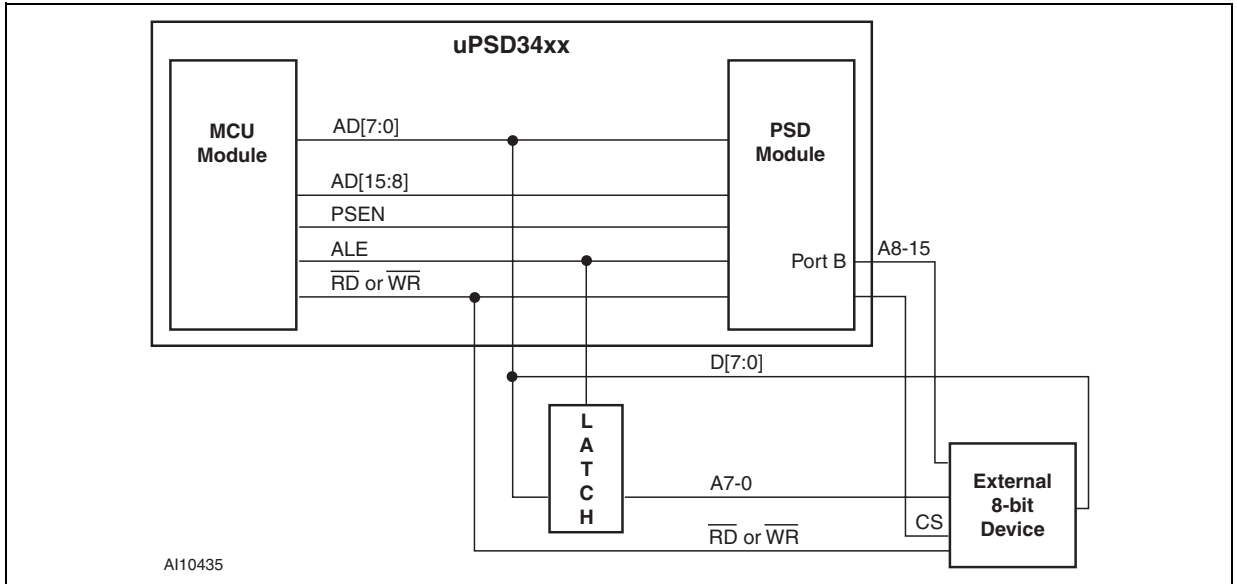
uPSD34xx

MCU Module

PSD Module

AD[7:0]

AD[15:8]

PSEN

ALE

$\overline{RD}$ or $\overline{WR}$

Port B

A8-15

D[7:0]

L A T C H

A7-0

$\overline{RD}$ or $\overline{WR}$

CS

External 8-bit Device

AI10435